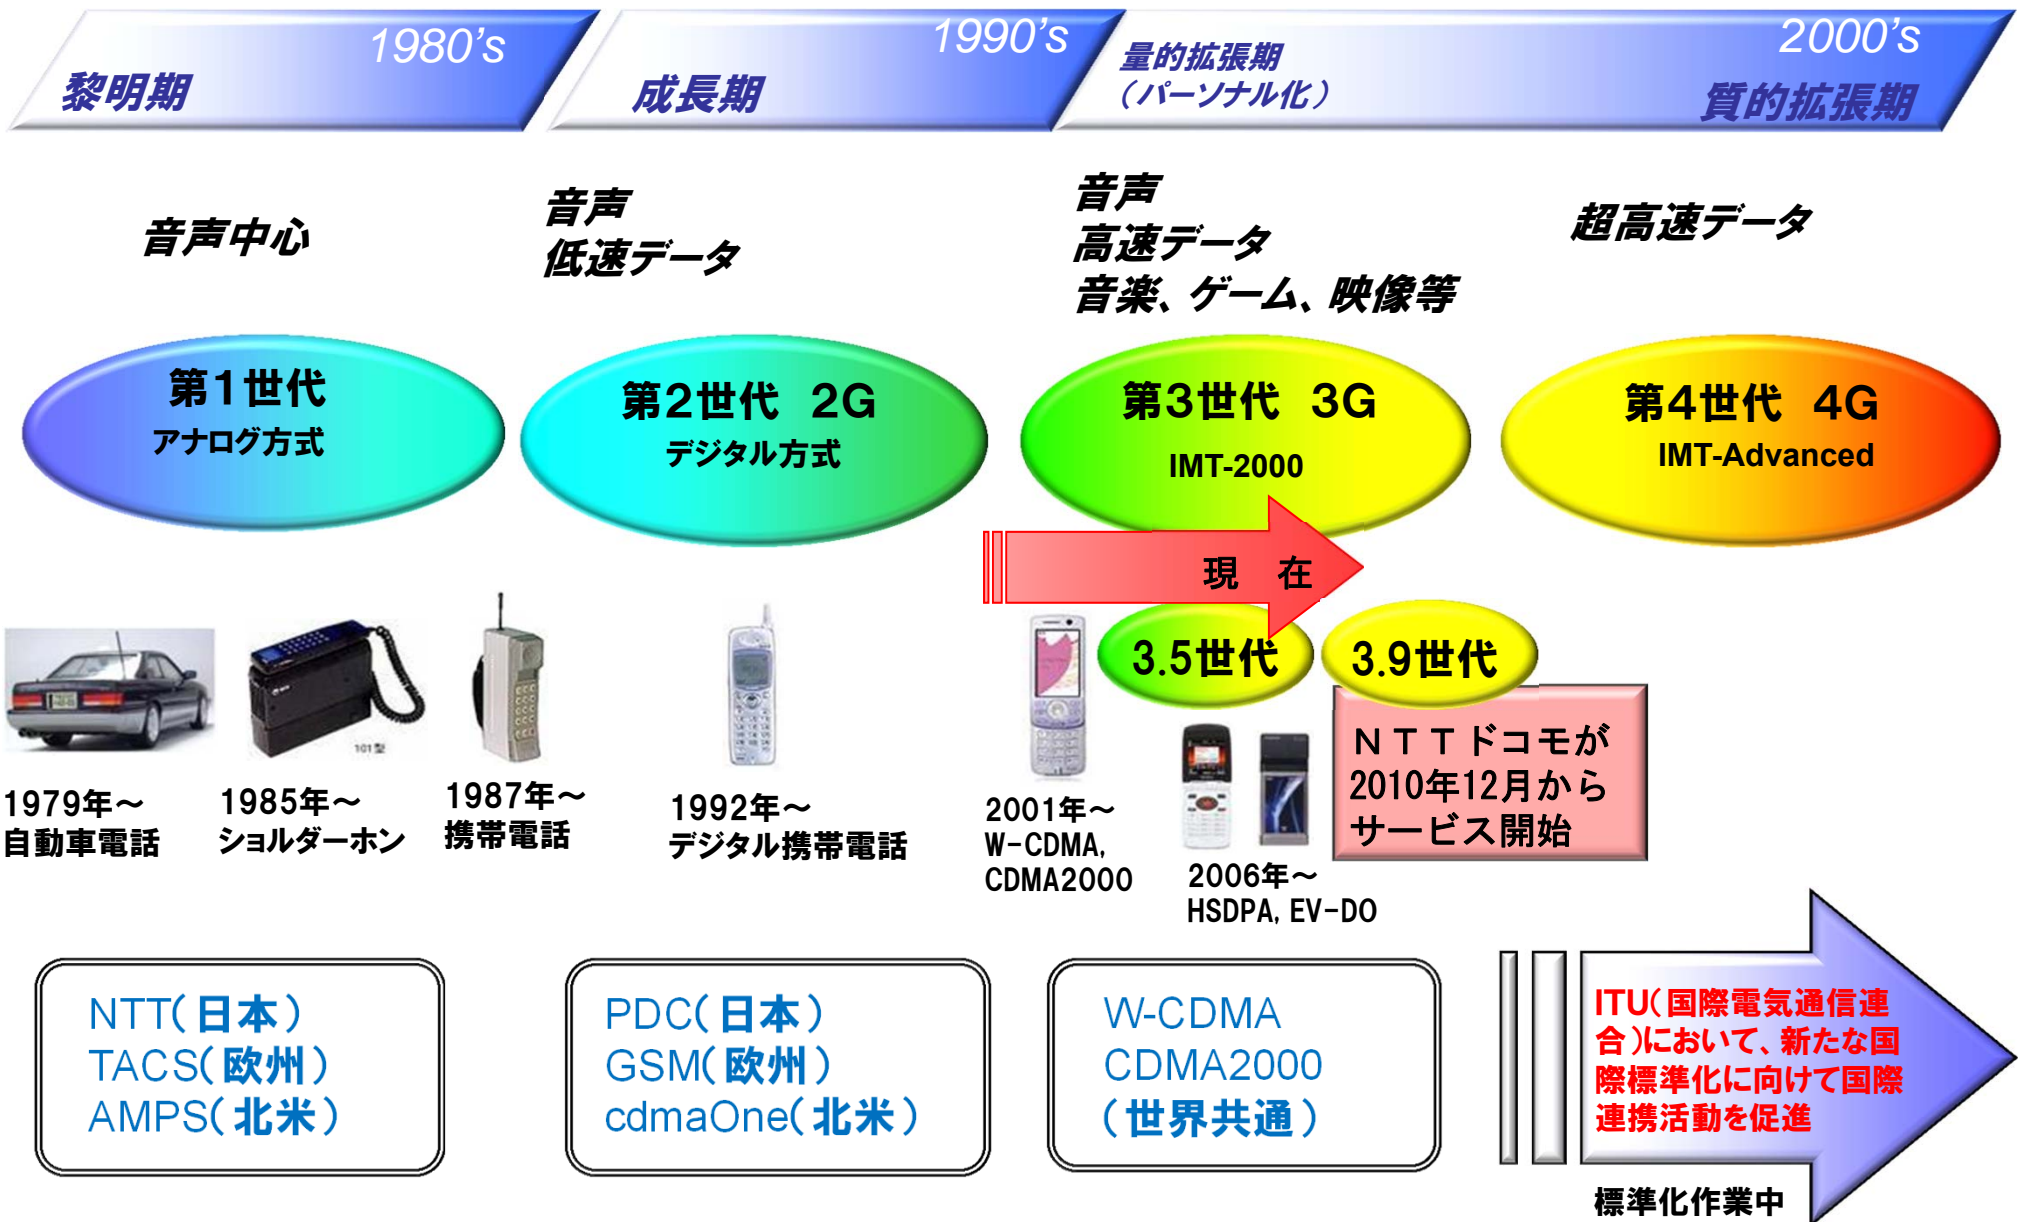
1980's
黎明期

1990's
成長期

量的拡張期
（パーソナル化）

2000's
質的拡張期

音声中心

音声
低速データ

音声
高速データ
音楽、ゲーム、映像等

超高速データ

第1世代
アナログ方式

第2世代　2G
デジタル方式

第3世代　3G
IMT-2000

第4世代　4G
IMT-Advanced

現　在

3.5世代

3.9世代

101型

1979年～
自動車電話

1985年～
ショルダーホン

1987年～
携帯電話

1992年～
デジタル携帯電話

2001年～
W-CDMA,
CDMA2000

2006年～
HSDPA, EV-DO

ＮＴＴドコモが
2010年12月から
サービス開始

NTT（日本）
TACS（欧州）
AMPS（北米）

PDC（日本）
GSM（欧州）
cdmaOne（北米）

W-CDMA
CDMA2000
（世界共通）

ITU（国際電気通信連合）において、新たな国際標準化に向けて国際連携活動を促進

標準化作業中